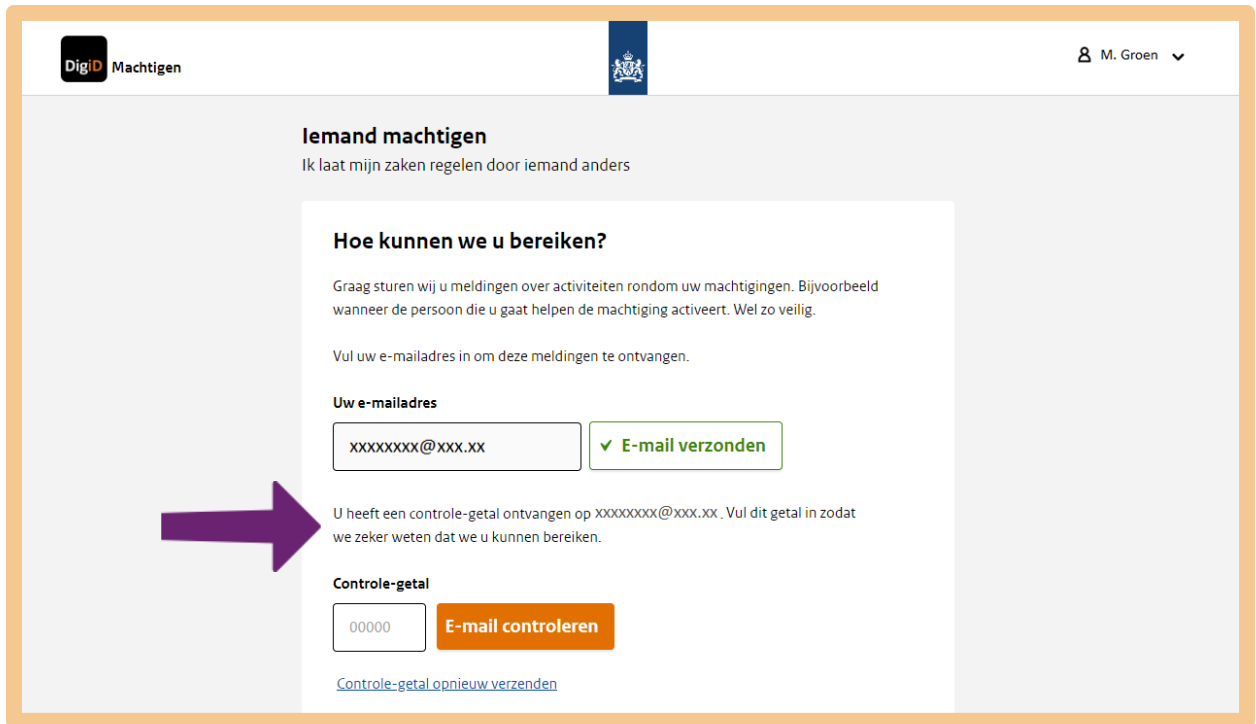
DigiD Machtigen

M. Groen

Iemand machtigen
Ik laat mijn zaken regelen door iemand anders

Hoe kunnen we u bereiken?

Graag sturen wij u meldingen over activiteiten rondom uw machtigingen. Bijvoorbeeld wanneer de persoon die u gaat helpen de machtiging activeert. Wel zo veilig.

Vul uw e-mailadres in om deze meldingen te ontvangen.

Uw e-mailadres

xxxxxxxx@xxx.xx

✓ E-mail verzonden

U heeft een controle-getal ontvangen op xxxxxxxx@xxx.xx. Vul dit getal in zodat we zeker weten dat we u kunnen bereiken.

Controle-getal

00000

E-mail controleren

Controle-getal opnieuw verzenden